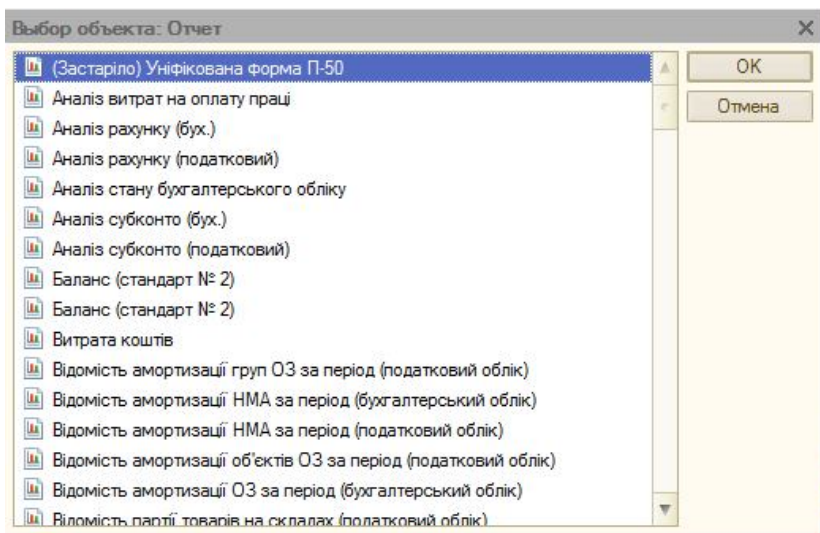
Выбор объекта: Отчет

(Застаріло) Уніфікована форма П-50
Аналіз витрат на оплату праці
Аналіз рахунку (бух.)
Аналіз рахунку (податковий)
Аналіз стану бухгалтерського обліку
Аналіз субконто (бух.)
Аналіз субконто (податковий)
Баланс (стандарт № 2)
Баланс (стандарт № 2)
Витрата коштів
Відомість амортизації груп ОЗ за період (податковий облік)
Відомість амортизації НМА за період (бухгалтерський облік)
Відомість амортизації НМА за період (податковий облік)
Відомість амортизації об'єктів ОЗ за період (податковий облік)
Відомість амортизації ОЗ за період (бухгалтерський облік)
Відомість партії товарів на складах (податковий облік)

OK
Отмена